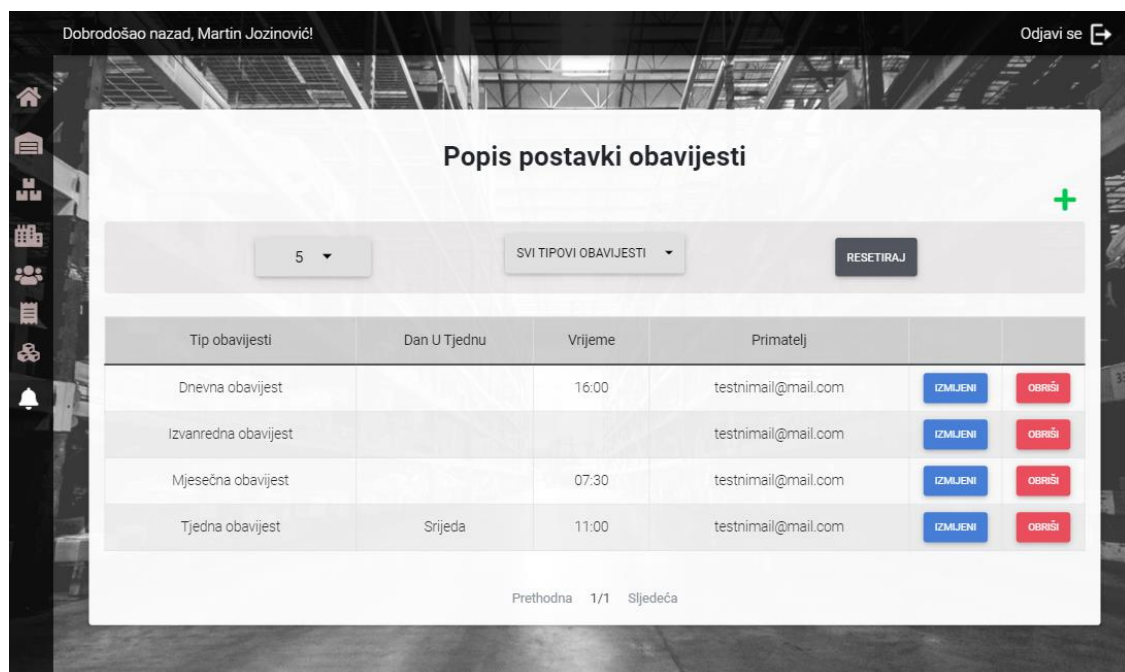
Dobrodošao nazad, Martin Jozinović!

Odjavi se

Popis postavki obavijesti

+

5

SVI TIPOVI OBAVIJESTI

RESETIRAJ

| Tip obavijesti | Dan U Tjednu | Vrijeme | Primatelj | | |
|---|---|---|---|---|---|
| Dnevna obavijest | | 16:00 | testnimail@mail.com | IZMIJENI | OBRIŠI |
| Izvanredna obavijest | | | testnimail@mail.com | IZMIJENI | OBRIŠI |
| Mjesečna obavijest | | 07:30 | testnimail@mail.com | IZMIJENI | OBRIŠI |
| Tjedna obavijest | Srijeda | 11:00 | testnimail@mail.com | IZMIJENI | OBRIŠI |

Prethodna 1/1 Sljedeća